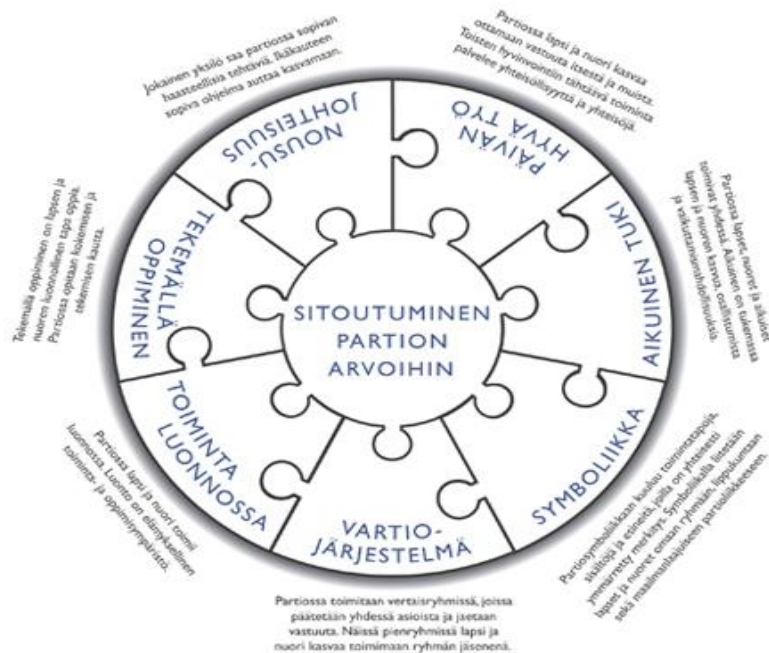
SITOUTUMINEN PARTION ARVOIHIN

NOUSU-JOHTEISUUS

Jokainen yksilö saa partiossa sopivan haasteellisia tehtäviä. Ikäkauteen sopiva ohjelma auttaa kasvamaan.

PÄIVÄN HYVÄ TYÖ

Partiossa lapsi ja nuori kasvaa ottamaan vastuuta itsestä ja muista. Toisten hyvinvointiin tähtäävä toiminta palvelee yhteisöllisyyttä ja yhteisöjä.

AIKUINEN TUKI

Partiossa lapset, nuoret ja aikuiset toimivat yhdessä. Aikuinen on tukemassa lapsen ja nuoren kasvua, osallisuutta ja vaikutusmahdollisuuksia.

SYMBOLIIKKA

Partiosymboliikkaan kuuluu toimintatapoja, sikäli ja esineitä, joilla on yhteisesti ymmärretty merkitys. Symboliikalla liitetään lapset ja nuoret omaan ryhmään, lippukuntaan sekä maailmanlaajuiseen partioliikkeeseen.

VARTIO-JÄRJESTELMÄ

Partiossa toimitaan vertaisryhmissä, joissa päätetään yhdessä asioista ja jaetaan vastuuta. Näissä pienryhmissä lapsi ja nuori kasvaa toimimaan ryhmän jäsenenä.

TOIMINTA LUONNOSSA

Partiossa lapsi ja nuori toimii luonnossa. Luonto on elämyksellinen toiminta- ja oppimisympäristö.

TEKEMÄLLÄ OPPIMINEN

Tekemällä oppiminen on lapsen ja nuoren luonnollinen tapa oppia. Partiossa opitaan kokemusten ja tekemisen kautta.